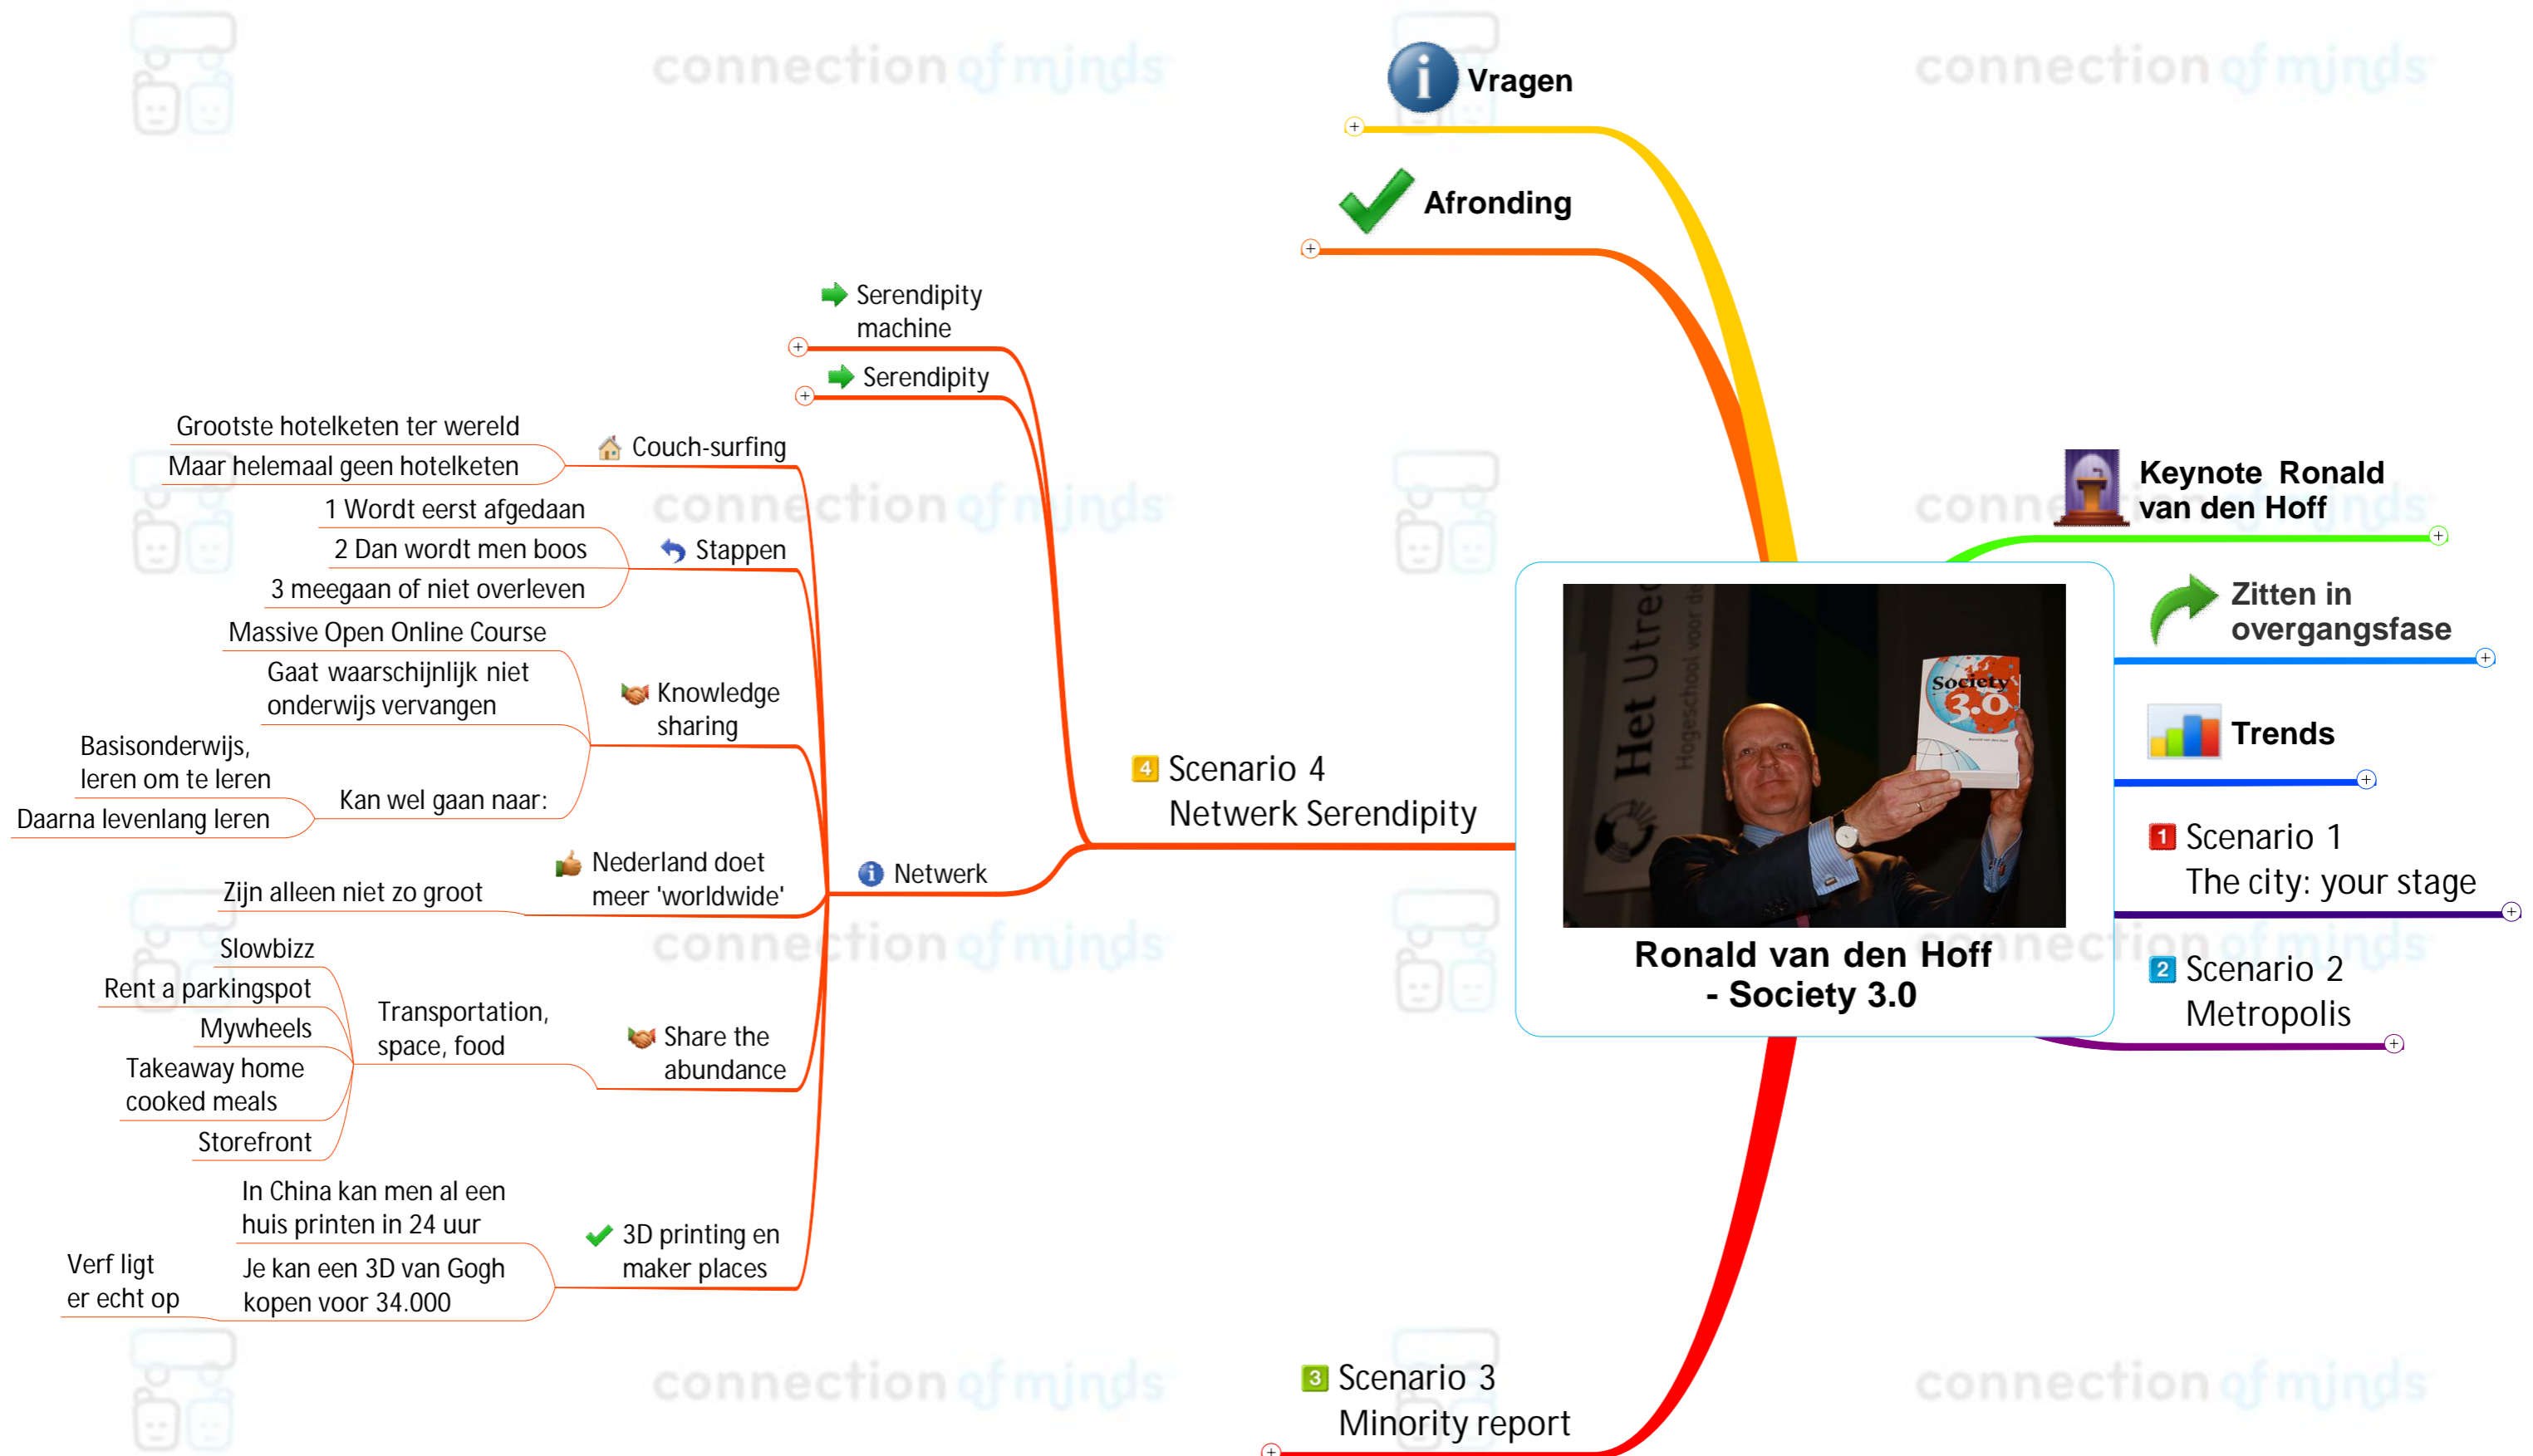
Ronald van den Hoff - Society 3.0

Vragen

Afronding

Keynote Ronald van den Hoff

Zitten in overgangsfase

Trends

1 Scenario 1 The city: your stage

2 Scenario 2 Metropolis

3 Scenario 3 Minority report

4 Scenario 4 Netwerk Serendipity

Serendipity machine

Serendipity

Netwerk

Couch-surfing
Grootste hotelketen ter wereld
Maar helemaal geen hotelketen

Stappen
1 Wordt eerst afgedaan
2 Dan wordt men boos
3 meegaan of niet overleven

Knowledge sharing
Massive Open Online Course
Gaat waarschijnlijk niet onderwijs vervangen
Kan wel gaan naar:
Basisonderwijs, leren om te leren
Daarna levenlang leren

Nederland doet meer 'worldwide'
Zijn alleen niet zo groot

Share the abundance
Transportation, space, food
Slowbizz
Rent a parkingspot
Mywheels
Takeaway home cooked meals
Storefront

3D printing en maker places
In China kan men al een huis printen in 24 uur
Je kan een 3D van Gogh kopen voor 34.000
Verf ligt er echt op

Society 3.0
Het Utre
Hogeschool voor de

connection of minds